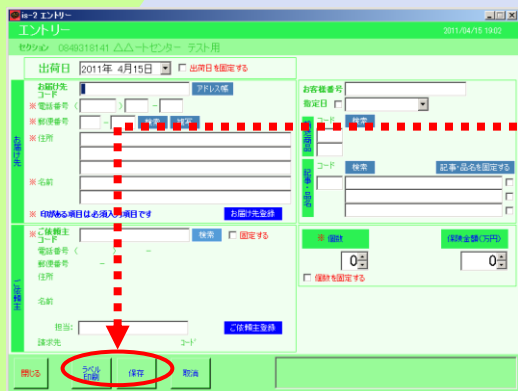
e-? エントリー
エントリー
2011/04/15 19:02
セクション 0849318141 △△ートセンター テスト用
出荷日 2011年 4月15日 □ 出荷日を固定する
お届け先
お届け先コード
アドレス帳
※ 電話番号
※ 郵便番号
検索
補足
※ 住所
※ 名前
※ 印のある項目は必須入力項目です
お届け先登録
お客様番号
指定日 □
コード
検索
品名
コード
検索
記事・品名を固定する
記事・品名
ご依頼主
ご依頼主コード
検索
□ 固定する
電話番号
郵便番号
住所
名前
担当:
ご依頼主登録
請求先
コード
個数
保険金額(万円)
0
0
□ 個数を固定する
閉じる
ラベル印刷
保存
取消